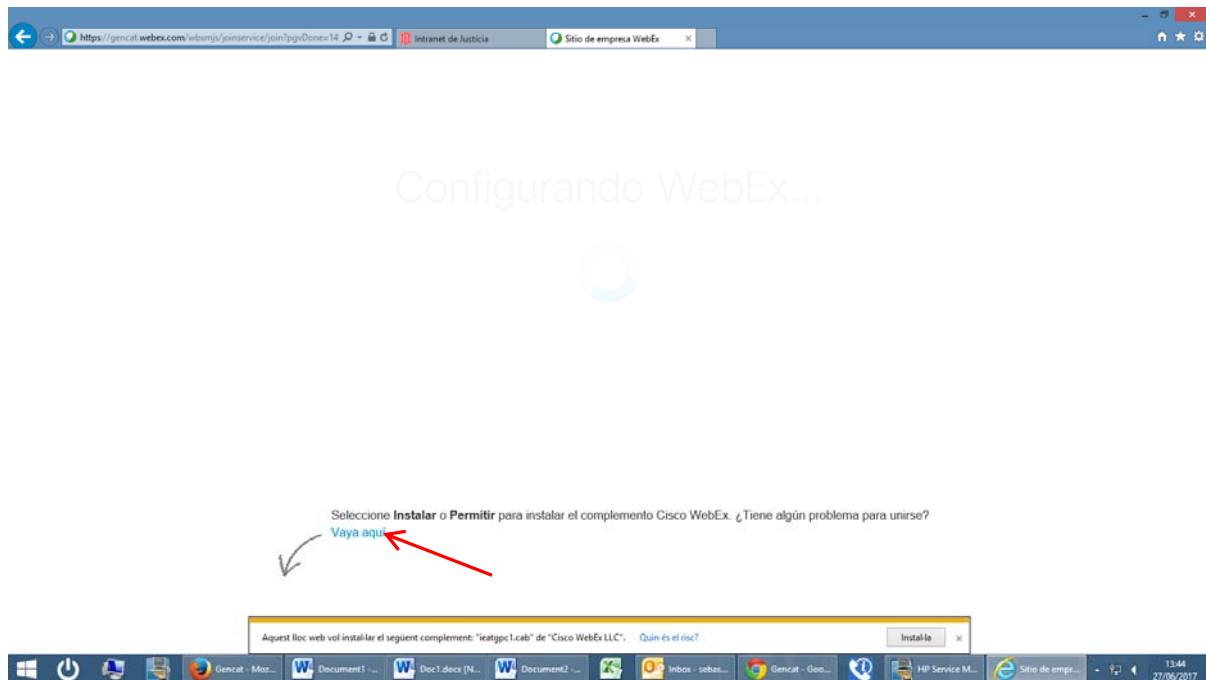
https://gencat.webex.com/wbxmjs/joinservice/join?pgvDonex14

Intranet de Justícia

Sitio de empresa WebEx

Configurando WebEx...

Seleccione **Instalar** o **Permitir** para instalar el complemento Cisco WebEx. ¿Tiene algún problema para unirse? Vaya aquí

Aquest lloc web vol instal·lar el següent complement: "ieatgpc1.cab" de "Cisco WebEx LLC". Quin és el risc?

Instal·la

Gencat - Moz...

Document1 - ...

Doc1.docx [N...

Document2 - ...

Inbox - sebas...

Gencat - Goo...

HP Service M...

Sitio de empr...

13:44
27/06/2017